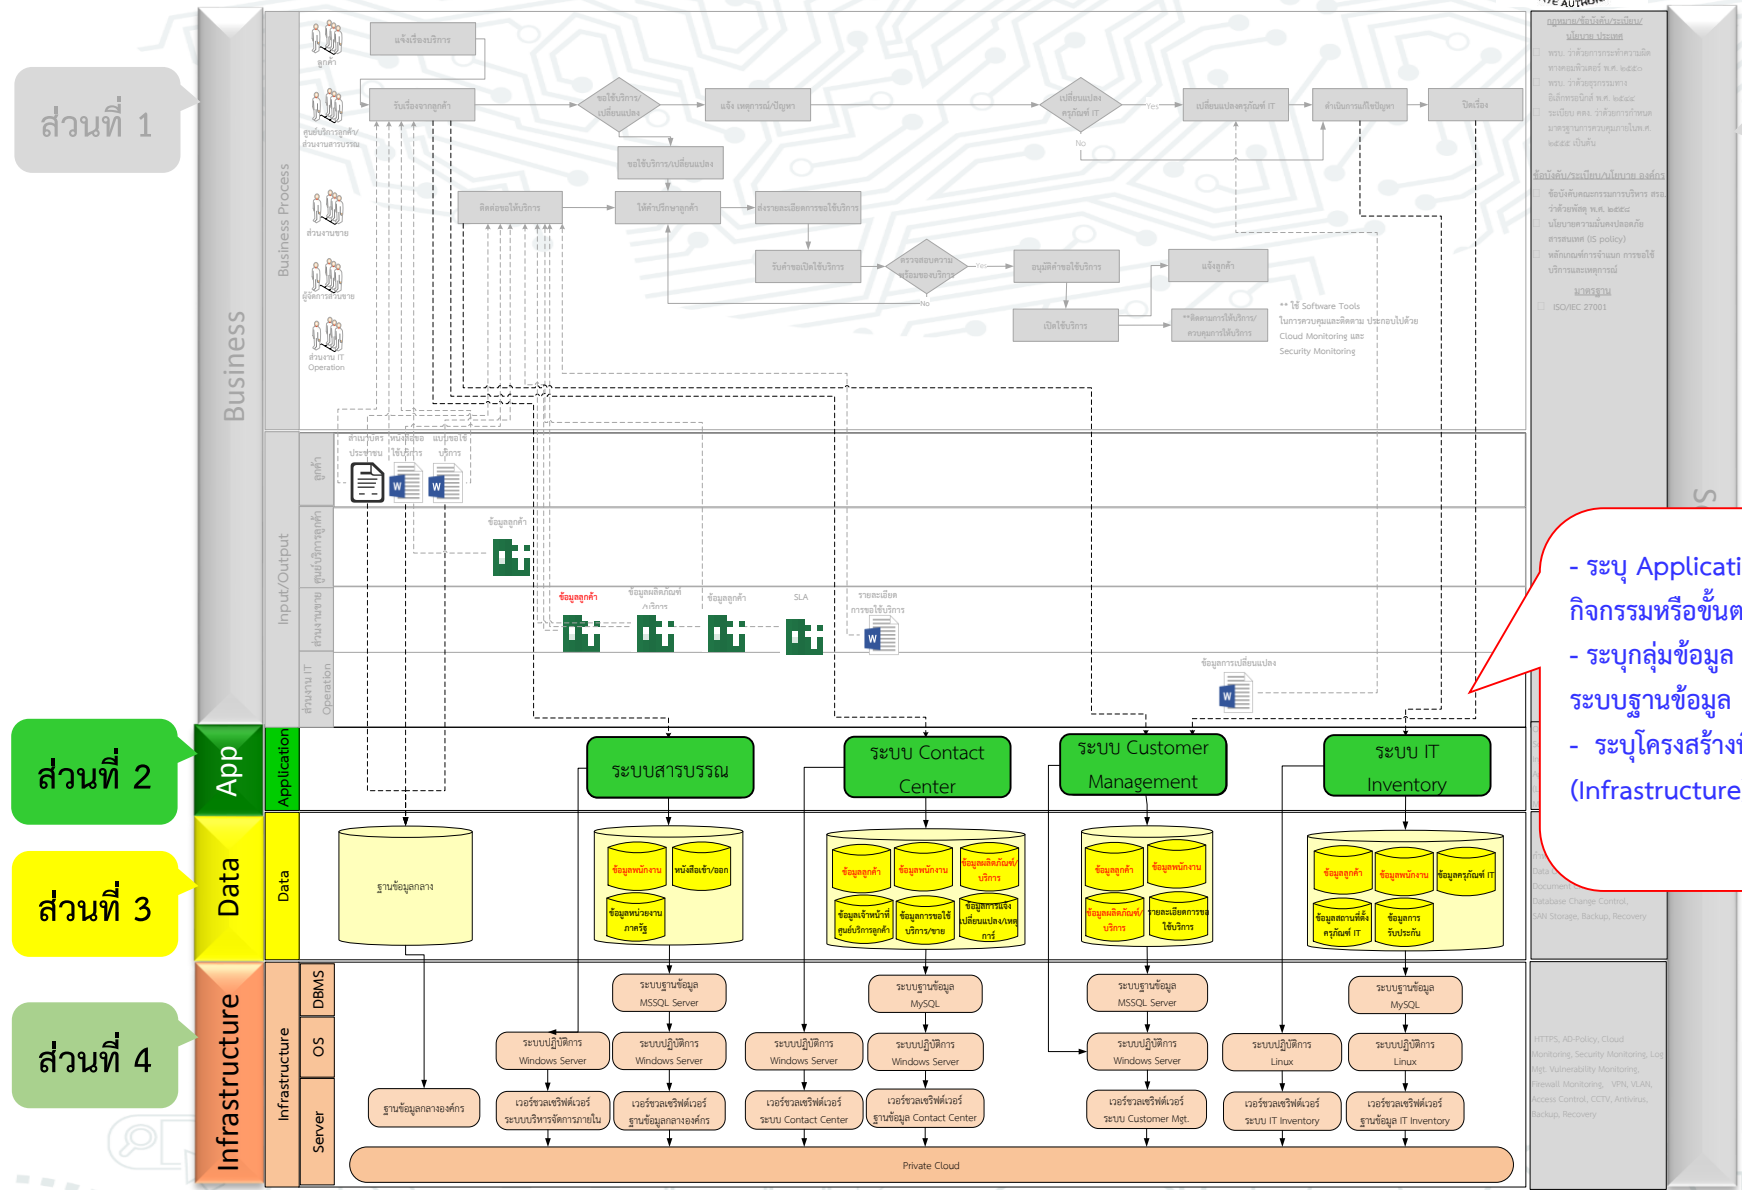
ส่วนที่ 1

Business

Business Process

ลูกค้า

ศูนย์บริการลูกค้า/ส่วนงานสารบรรณ

ส่วนงานขาย

ผู้จัดการส่วนขาย

ส่วนงาน IT Operation

แจ้งเรื่องบริการ

รับเรื่องจากลูกค้า

ขอใช้บริการ/เปลี่ยนแปลง

แจ้ง เหตุการณ์/ปัญหา

เปลี่ยนแปลงครุภัณฑ์ IT

Yes

No

เปลี่ยนแปลงครุภัณฑ์ IT

ดำเนินการแก้ไขปัญหา

ปิดเรื่อง

ขอใช้บริการ/เปลี่ยนแปลง

ติดต่อขอใช้บริการ

ให้คำปรึกษาลูกค้า

ส่งรายละเอียดการขอใช้บริการ

รับคำขอเปิดใช้บริการ

ตรวจสอบความพร้อมของบริการ

Yes

อนุมัติคำขอใช้บริการ

แจ้งลูกค้า

No

เปิดใช้บริการ

**ติดตามการใช้บริการ/ควบคุมการให้บริการ

** ใช้ Software Tools ในการควบคุมและติดตาม ประกอบไปด้วย Cloud Monitoring และ Security Monitoring

Input/Output

ลูกค้า

ศูนย์บริการลูกค้า

ส่วนงานขาย

ส่วนงาน IT Operation

สำเนาบัตรประชาชน

หนังสือขอใช้บริการ

แบบขอใช้บริการ

ข้อมูลลูกค้า

ข้อมูลลูกค้า

ข้อมูลผลิตภัณฑ์/บริการ

ข้อมูลลูกค้า

SLA

รายละเอียดการขอใช้บริการ

ข้อมูลการเปลี่ยนแปลง

ส่วนที่ 2

App

Application

ระบบสารบรรณ

ระบบ Contact Center

ระบบ Customer Management

ระบบ IT Inventory

ส่วนที่ 3

Data

Data

ฐานข้อมูลกลาง

ข้อมูลพนักงาน

หนังสือเข้า/ออก

ข้อมูลหน่วยงานภาครัฐ

ข้อมูลลูกค้า

ข้อมูลพนักงาน

ข้อมูลผลิตภัณฑ์/บริการ

ข้อมูลเจ้าหน้าที่ศูนย์บริการลูกค้า

ข้อมูลการขอใช้บริการ/ขาย

ข้อมูลการแจ้งเปลี่ยนแปลง/เหตุการณ์

ข้อมูลลูกค้า

ข้อมูลพนักงาน

ข้อมูลผลิตภัณฑ์/บริการ

รายละเอียดการขอใช้บริการ

ข้อมูลลูกค้า

ข้อมูลพนักงาน

ข้อมูลครุภัณฑ์ IT

ข้อมูลสถานที่ตั้งครุภัณฑ์ IT

ข้อมูลการรับประกัน

ส่วนที่ 4

Infrastructure

Infrastructure

DBMS

OS

Server

ระบบฐานข้อมูล MSSQL Server

ระบบฐานข้อมูล MySQL

ระบบฐานข้อมูล MSSQL Server

ระบบฐานข้อมูล MySQL

ระบบปฏิบัติการ Windows Server

ระบบปฏิบัติการ Windows Server

ระบบปฏิบัติการ Windows Server

ระบบปฏิบัติการ Windows Server

ระบบปฏิบัติการ Windows Server

ระบบปฏิบัติการ Linux

ระบบปฏิบัติการ Linux

ฐานข้อมูลกลางองค์กร

เวอร์ชวลเซิร์ฟเวอร์ ระบบบริหารจัดการภายใน

เวอร์ชวลเซิร์ฟเวอร์ ฐานข้อมูลกลางองค์กร

เวอร์ชวลเซิร์ฟเวอร์ ระบบ Contact Center

เวอร์ชวลเซิร์ฟเวอร์ ฐานข้อมูล Contact Center

เวอร์ชวลเซิร์ฟเวอร์ ระบบ Customer Mgt.

เวอร์ชวลเซิร์ฟเวอร์ ระบบ IT Inventory

เวอร์ชวลเซิร์ฟเวอร์ ฐานข้อมูล IT Inventory

Private Cloud

กฎหมาย/ข้อบังคับ/ระเบียบ/นโยบาย ประเทศ

พรบ. ว่าด้วยการกระทำความผิดทางคอมพิวเตอร์ พ.ศ. ๒๕๕๐

พรบ. ว่าด้วยธุรกรรมทางอิเล็กทรอนิกส์ พ.ศ. ๒๕๔๔

ระเบียบ คตง. ว่าด้วยการกำหนดมาตรฐานการควบคุมภายใน พ.ศ. ๒๕๔๔ เป็นต้น

ข้อบังคับ/ระเบียบ/นโยบาย องค์กร

ข้อบังคับคณะกรรมการบริหาร สกอ. ว่าด้วยพัสดุ พ.ศ. ๒๕๕๔

นโยบายความมั่นคงปลอดภัยสารสนเทศ (IS policy)

หลักเกณฑ์การจำแนก การขอใช้บริการและเหตุการณ์

มาตรฐาน

ISO/IEC 27001

Data
Document
Database Change Control,
SAN Storage, Backup, Recovery

HTTPS, AD-Policy, Cloud Monitoring, Security Monitoring, Log Mgt. Vulnerability Monitoring, Firewall Monitoring, VPN, VLAN, Access Control, CCTV, Antivirus, Backup, Recovery

- ระบุ Applicati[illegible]
กิจกรรมหรือขั้นต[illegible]
- ระบุกลุ่มข้อมูล
ระบบฐานข้อมูล
- ระบุโครงสร้าง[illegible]
(Infrastructure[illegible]